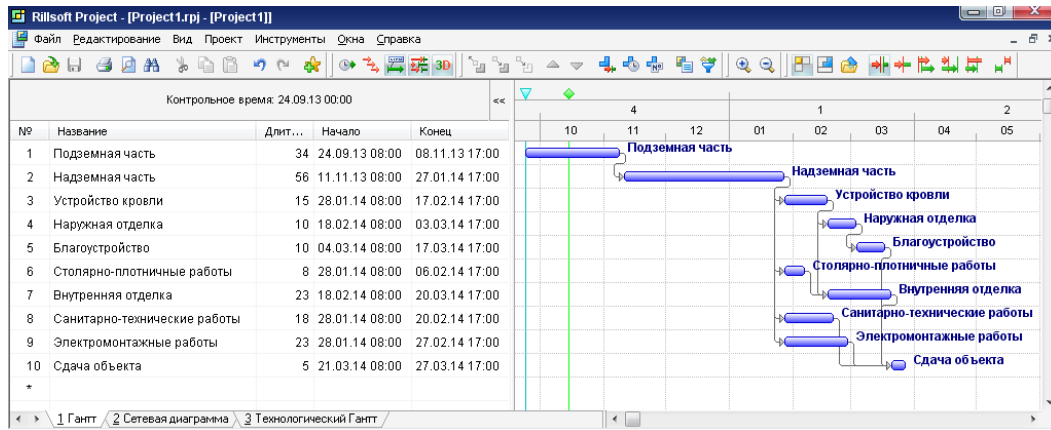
Rillsoft Project - [Project1.rpj - [Project1]]

Файл Редактирование Вид Проект Инструменты Окна Справка

Контрольное время: 24.09.13 00:00 <<

| № | Название | Длит... | Начало | Конец |
|---|---|---|---|---|
| 1 | Подземная часть | 34 | 24.09.13 08:00 | 08.11.13 17:00 |
| 2 | Надземная часть | 56 | 11.11.13 08:00 | 27.01.14 17:00 |
| 3 | Устройство кровли | 15 | 28.01.14 08:00 | 17.02.14 17:00 |
| 4 | Наружная отделка | 10 | 18.02.14 08:00 | 03.03.14 17:00 |
| 5 | Благоустройство | 10 | 04.03.14 08:00 | 17.03.14 17:00 |
| 6 | Столярно-плотничные работы | 8 | 28.01.14 08:00 | 06.02.14 17:00 |
| 7 | Внутренняя отделка | 23 | 18.02.14 08:00 | 20.03.14 17:00 |
| 8 | Санитарно-технические работы | 18 | 28.01.14 08:00 | 20.02.14 17:00 |
| 9 | Электромонтажные работы | 23 | 28.01.14 08:00 | 27.02.14 17:00 |
| 10 | Сдача объекта | 5 | 21.03.14 08:00 | 27.03.14 17:00 |
| * | | | | |

4 1 2
10 11 12 01 02 03 04 05

Подземная часть
Надземная часть
Устройство кровли
Наружная отделка
Благоустройство
Столярно-плотничные работы
Внутренняя отделка
Санитарно-технические работы
Электромонтажные работы
Сдача объекта

1 Гантт 2 Сетевая диаграмма 3 Технологический Гантт